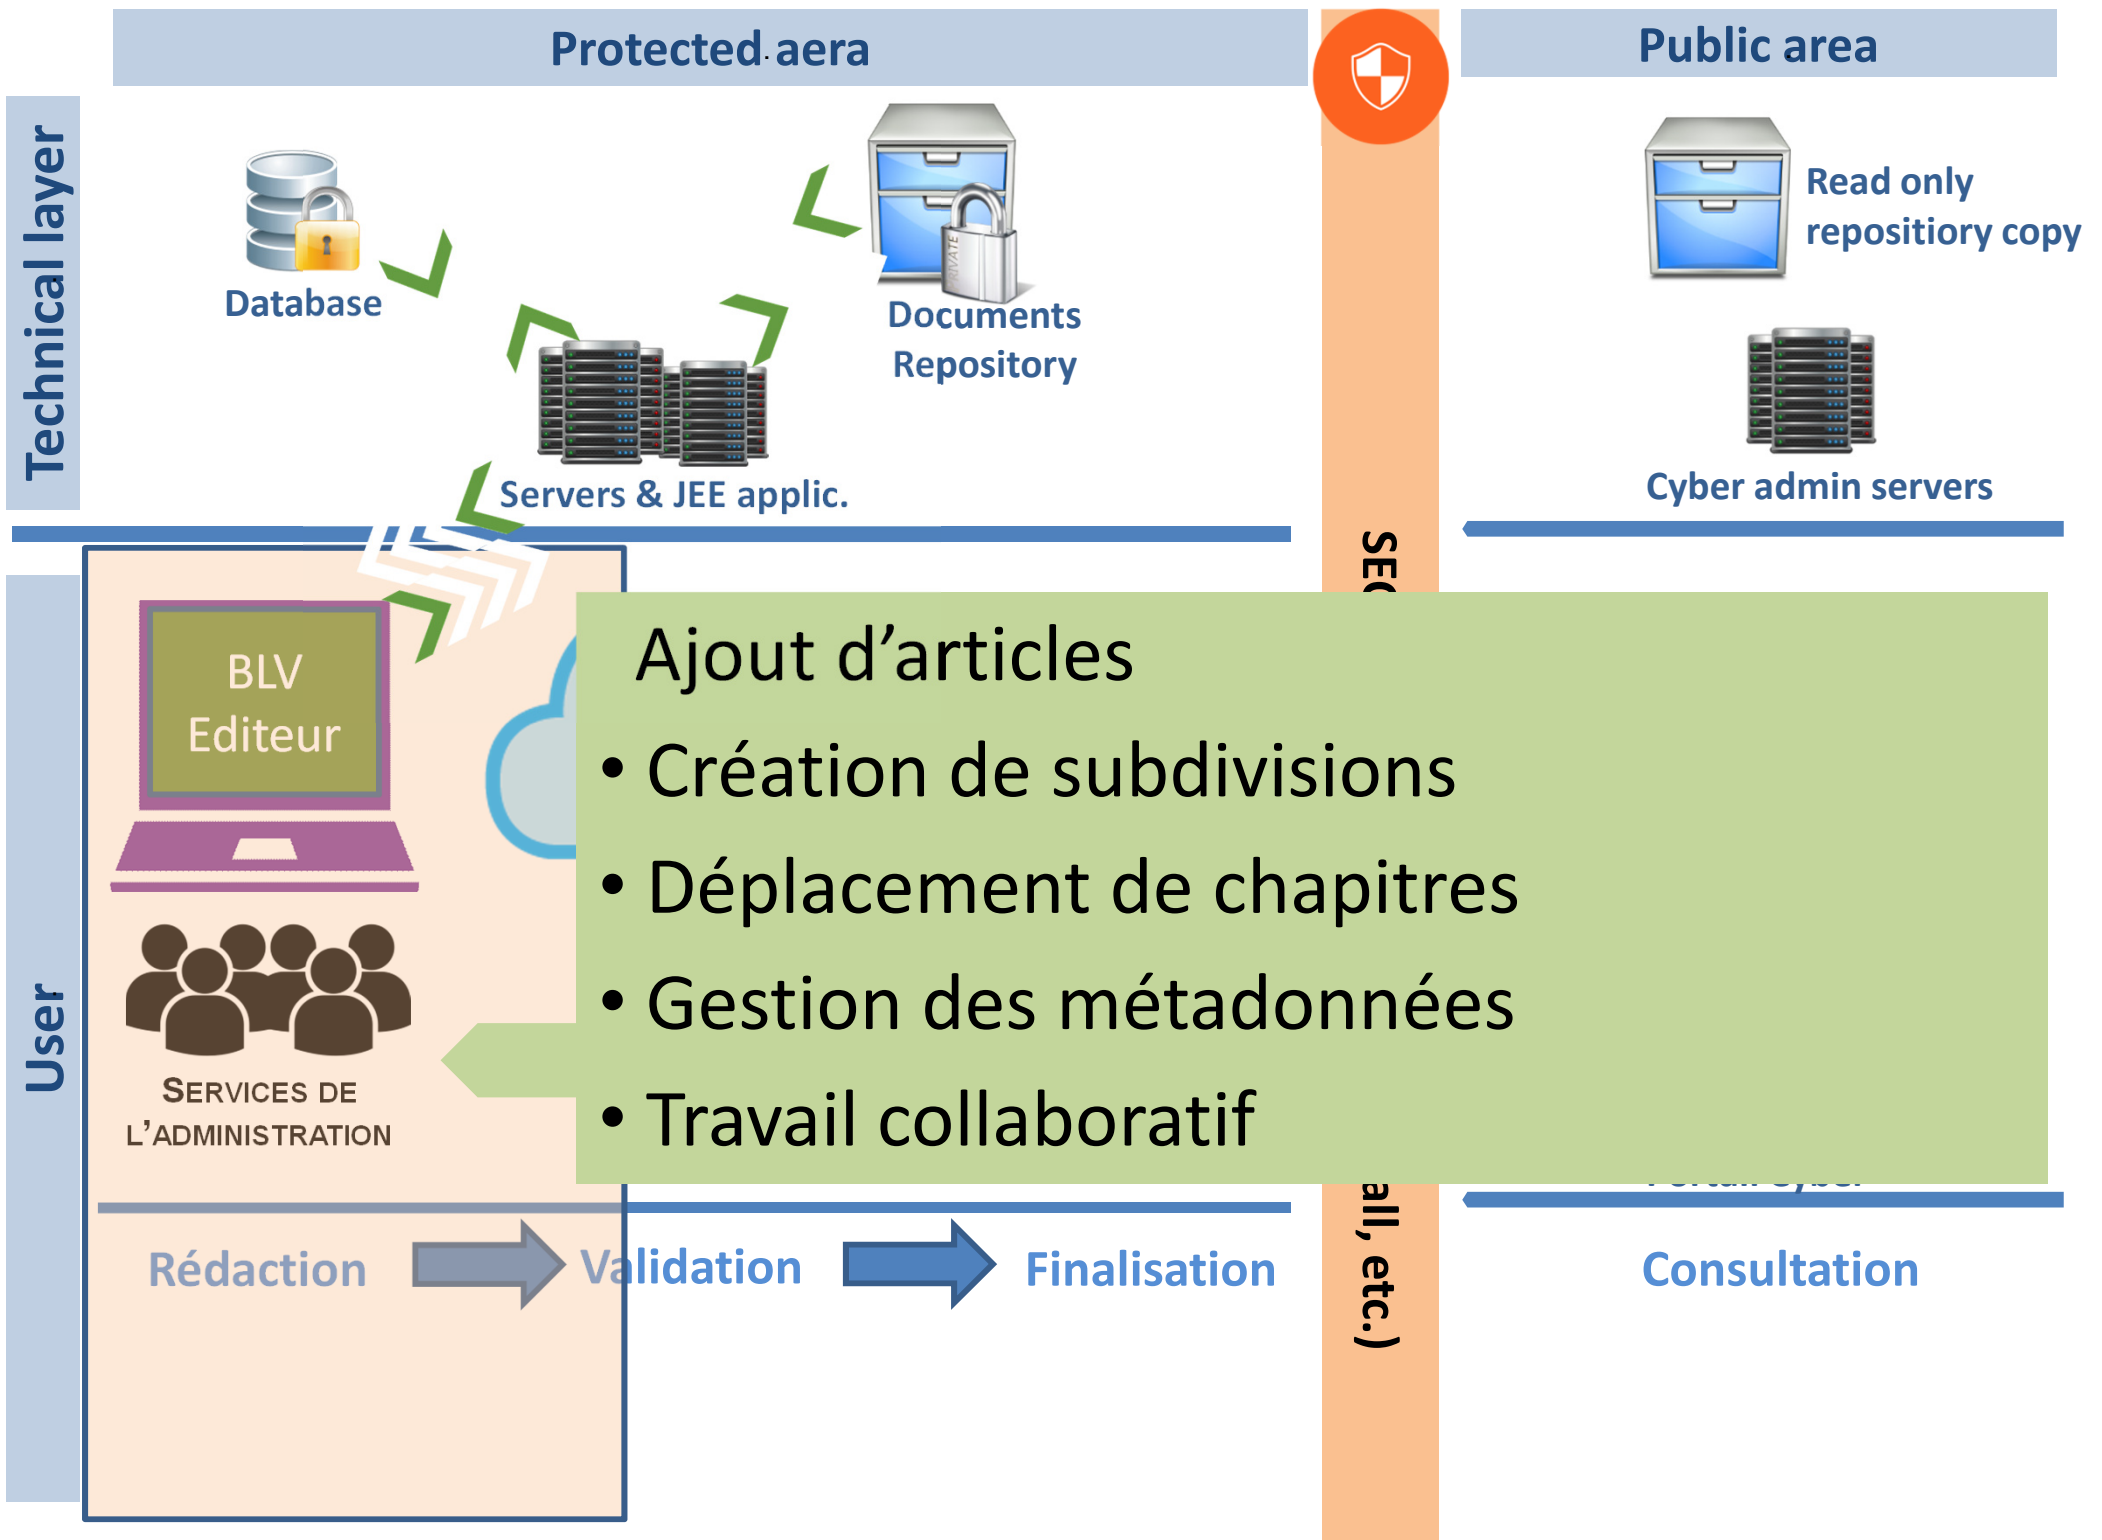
Protected aera

Public area

Technical layer

Database

Documents Repository

Servers & JEE applic.

Read only repository copy

Cyber admin servers

SEC

User

BLV Editeur

SERVICES DE L'ADMINISTRATION

Ajout d'articles

• Création de subdivisions

• Déplacement de chapitres

• Gestion des métadonnées

• Travail collaboratif

all, etc.)

Rédaction

Validation

Finalisation

Consultation